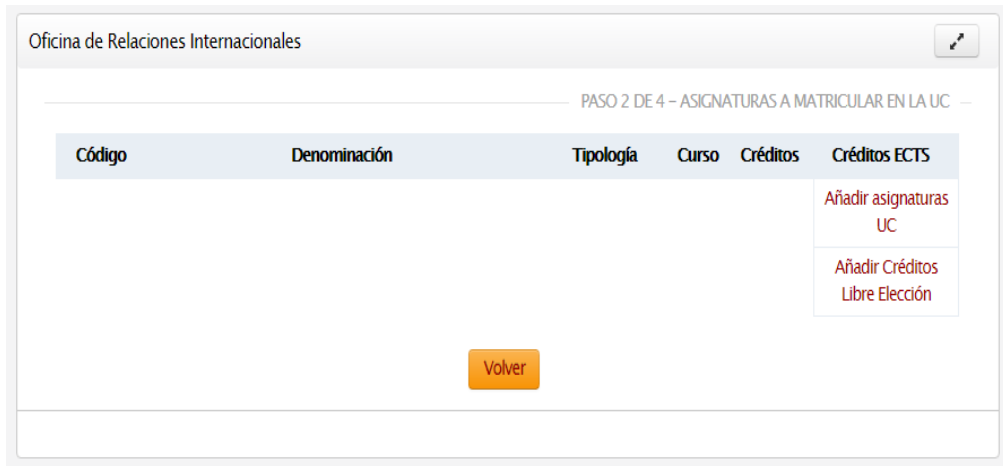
Oficina de Relaciones Internacionales

PASO 2 DE 4 – ASIGNATURAS A MATRICULAR EN LA UC

| Código | Denominación | Tipología | Curso | Créditos | Créditos ECTS |
|---|---|---|---|---|---|
| | | | | | Añadir asignaturas UC |
| | | | | | Añadir Créditos Libre Elección |

Volver